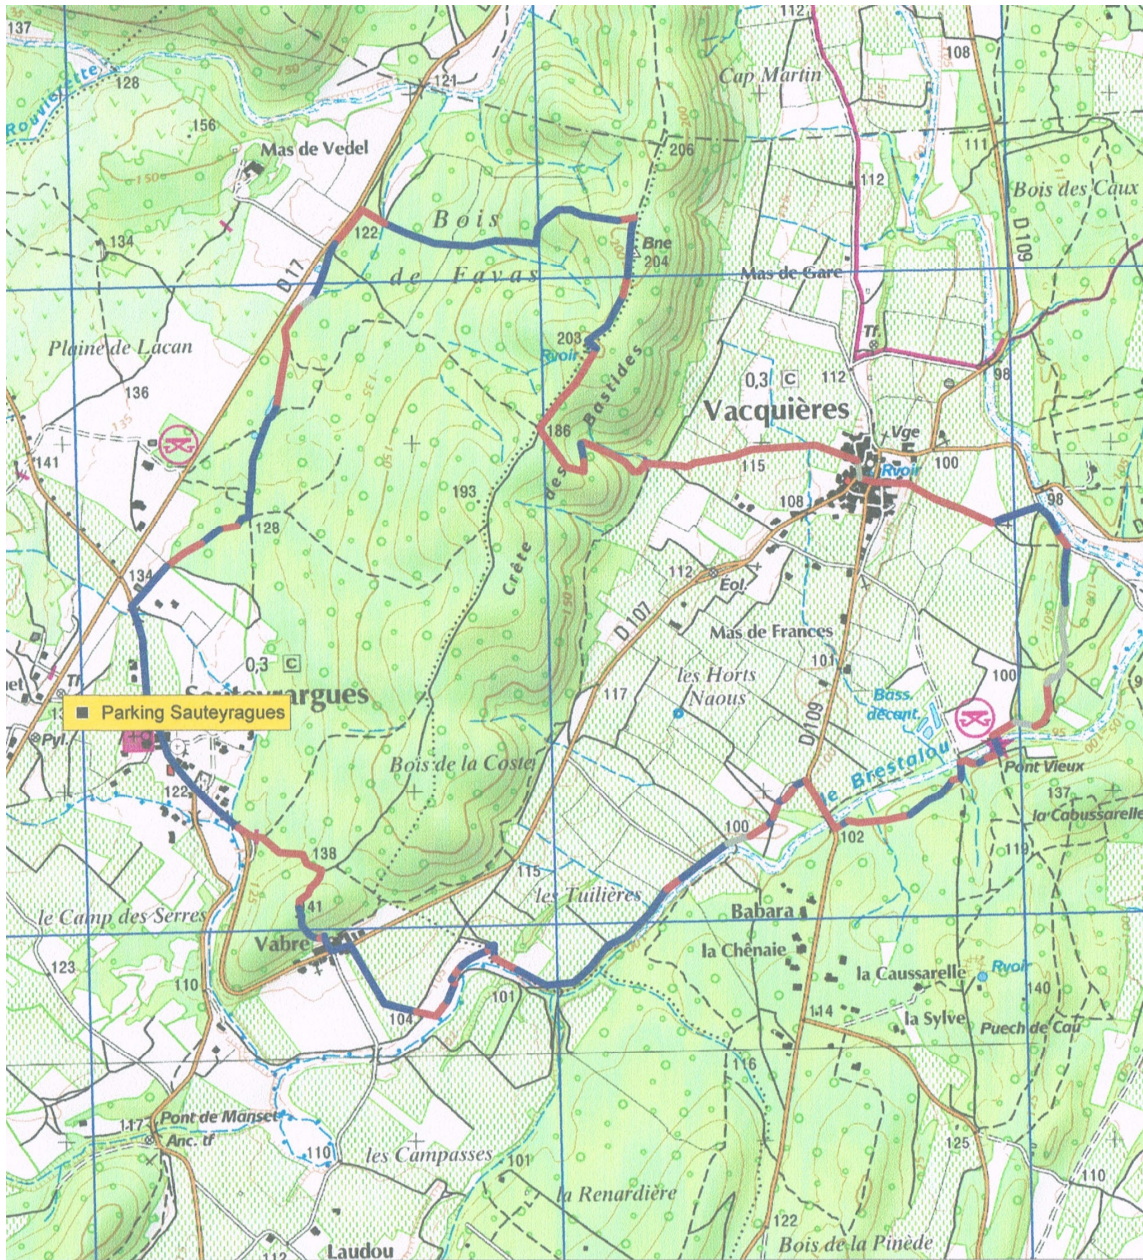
137
128
Rouvièrette
156
121
112
108
Cap Martin
Mas de Vedel
206
111
112
Bois des Caux
134
122
Bois
Bne
204
de Favas
Mas de Gare
D 17
D 109
Plaine de Lacan
203
Rvoir
Tr
136
Crête des Bastides
0,3 C
112
98
Vacquières
186
Vge
141
193
115
Rvoir
100
108
128
98
134
112
Eol.
D 107
Mas de Frances
101
0,3 C
les Horts Naous
117
Parking Sauteyragues
Sauteyragues
100
Pyl.
Bass décant.
D 109
Bois de la Coste
le Brestalou
Pont Vieux
122
137
la Cabussarelle
100
102
119
138
115
les Tuilières
le Camp des Serres
141
Babara
Vabre
la Chênaie
123
la Caussarelle
Rvoir
110
140
101
104
114
la Sylve
Puech de Cau
116
Pont de Manset
117
Anc. tf
110
les Campasses
101
125
110
la Renardière
122
Laudou
Bois de la Pinède
112